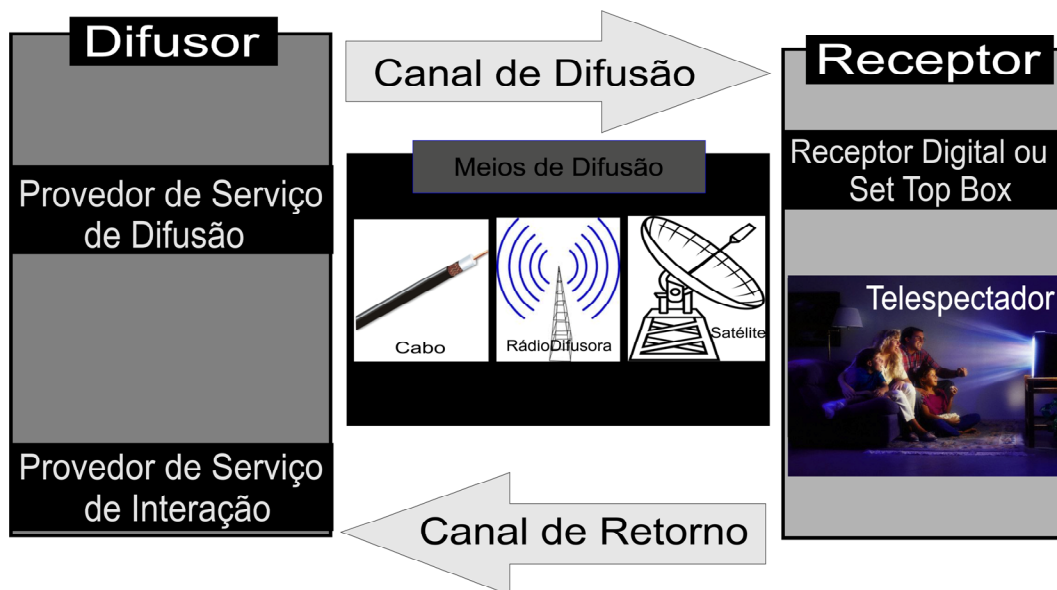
Difusor

Provedor de Serviço de Difusão

Provedor de Serviço de Interação

Canal de Difusão

Meios de Difusão

Cabo

RádioDifusora

Satélite

Canal de Retorno

Receptor

Receptor Digital ou Set Top Box

Telespectador